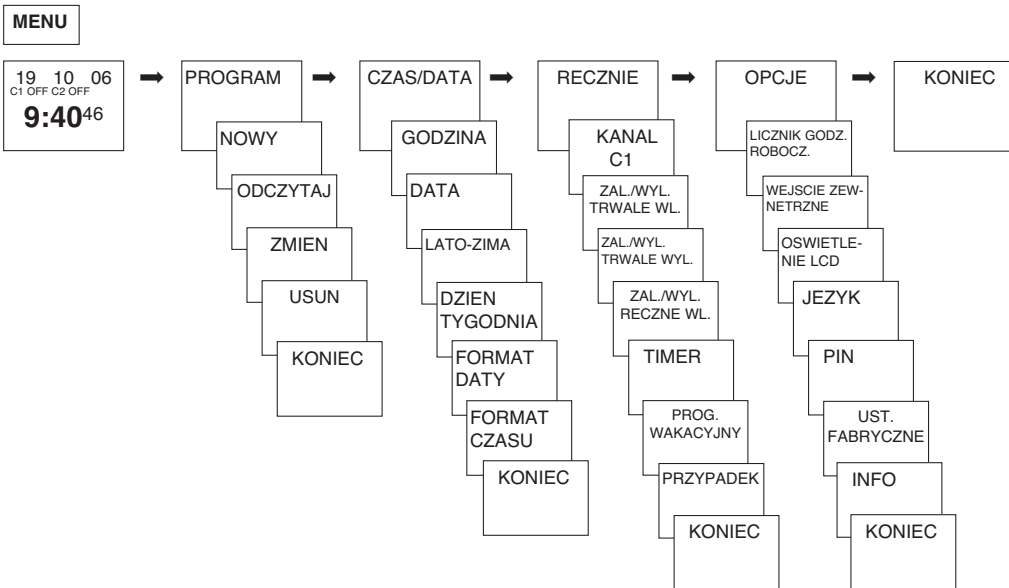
MENU

19 10 06
C1 OFF C2 OFF
9:40⁴⁶

PROGRAM
NOWY
ODCZYTAJ
ZMIEN
USUN
KONIEC

CZAS/DATA
GODZINA
DATA
LATO-ZIMA
DZIEN TYGODNIA
FORMAT DATY
FORMAT CZASU
KONIEC

RECZNIE
KANAL C1
ZAL./WYL. TRWALE WL.
ZAL./WYL. TRWALE WYL.
ZAL./WYL. RECZNE WL.
TIMER
PROG. WAKACYJNY
PRZYPADEK
KONIEC

OPCJE
LICZNIK GODZ. ROBOCZ.
WEJSCIE ZEWNETRZNE
OSWIETLENIE LCD
JEZYK
PIN
UST. FABRYCZNE
INFO
KONIEC

KONIEC